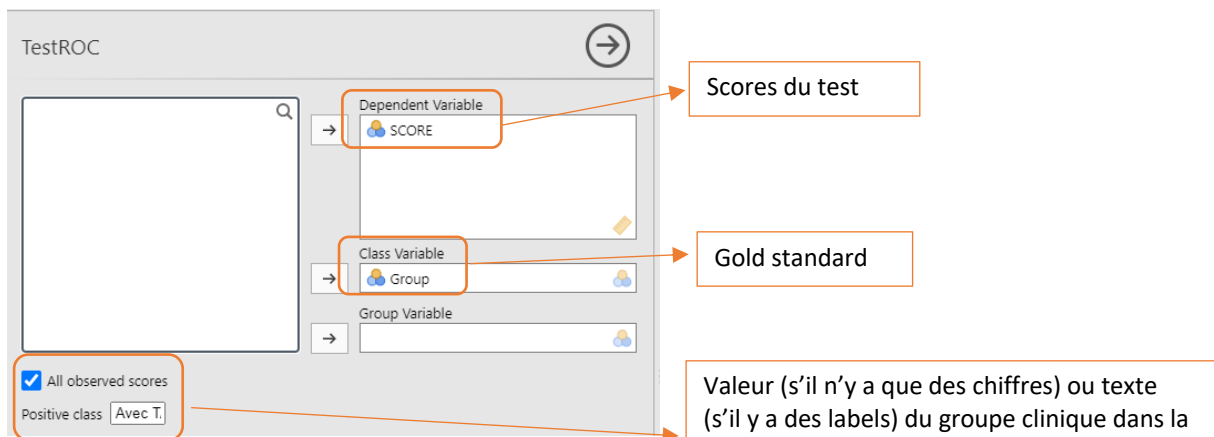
TestROC

Dependent Variable

SCORE

Scores du test

Class Variable

Group

Gold standard

Group Variable

All observed scores

Positive class Avec T.

Valeur (s'il n'y a que des chiffres) ou texte (s'il y a des labels) du groupe clinique dans la